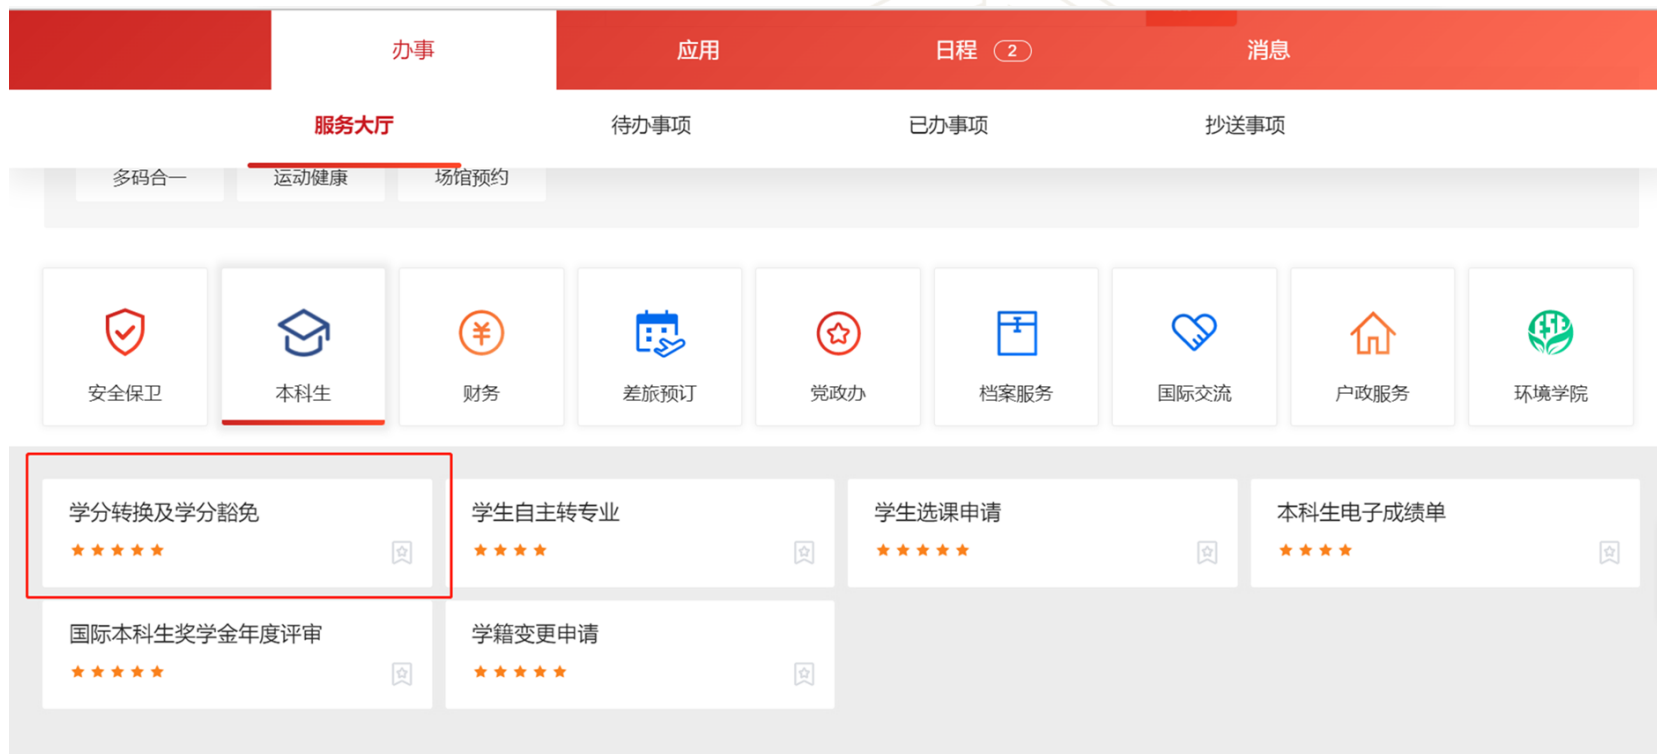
办事 应用 日程 2 消息

服务大厅 待办事项 已办事项 抄送事项

多码合一 运动健康 场馆预约

安全保卫 本科生 财务 差旅预订 党政办 档案服务 国际交流 户政服务 环境学院

学分转换及学分豁免
★★★★★

学生自主转专业
★★★★

学生选课申请
★★★★★

本科生电子成绩单
★★★★

国际本科生奖学金年度评审
★★★★★

学籍变更申请
★★★★★